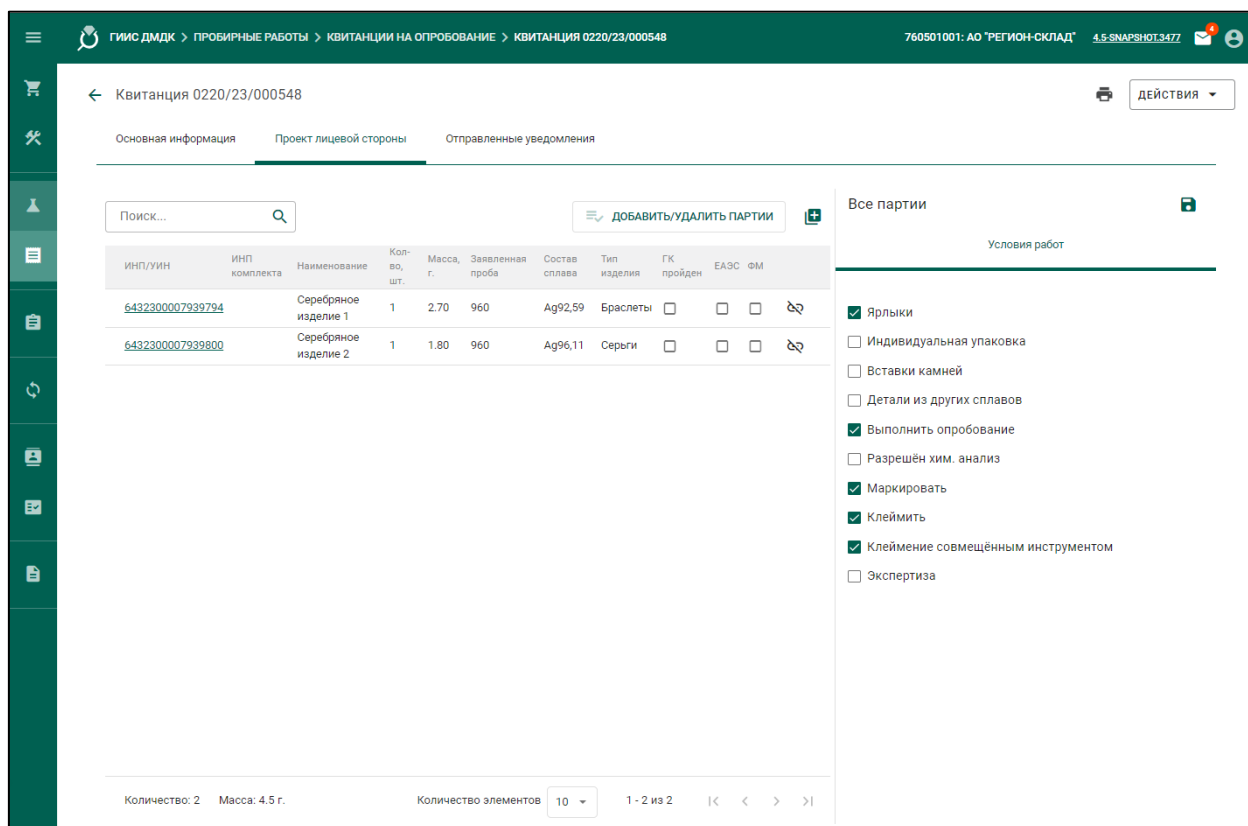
ГИИС ДМДК > ПРОБИРНЫЕ РАБОТЫ > КВИТАНЦИИ НА ОПРОБОВАНИЕ > КВИТАНЦИЯ 0220/23/000548

760501001: АО "РЕГИОН-СКЛАД" 4.5-SNAPSHOT.3477 4

Квитанция 0220/23/000548

ДЕЙСТВИЯ

Основная информация Проект лицевой стороны Отправленные уведомления

Поиск...

ДОБАВИТЬ/УДАЛИТЬ ПАРТИИ

| ИНП/УИН | ИНП комплекта | Наименование | Кол-во, шт. | Масса, г. | Заявленная проба | Состав сплава | Тип изделия | ГК пройден | ЕАЭС | ФМ |
|---|---|---|---|---|---|---|---|---|---|---|
| 6432300007939794 | | Серебряное изделие 1 | 1 | 2.70 | 960 | Ag92,59 | Браслеты | | | |
| 6432300007939800 | | Серебряное изделие 2 | 1 | 1.80 | 960 | Ag96,11 | Серьги | | | |

Количество: 2 Масса: 4.5 г. Количество элементов 10 1 - 2 из 2

Все партии

Условия работ

Ярлыки
Индивидуальная упаковка
Вставки камней
Детали из других сплавов
Выполнить опробование
Разрешён хим. анализ
Маркировать
Клеймить
Клеймение совмещённым инструментом
Экспертиза